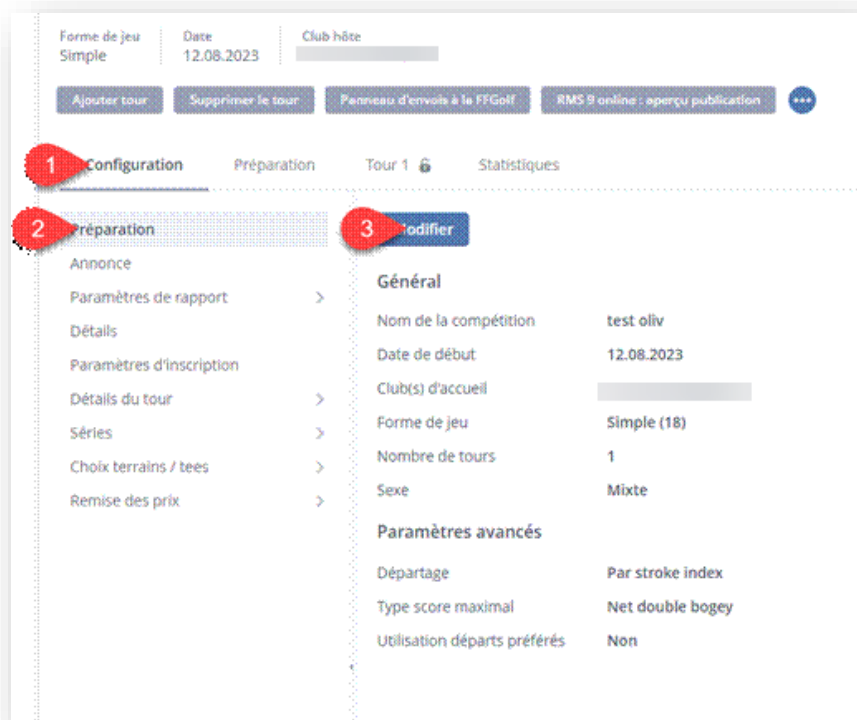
Forme de jeu
Simple

Date
12.08.2023

Club hôte

Ajouter tour | Supprimer le tour | Panneau d'envois à la FFGolf | RMS 9 online : aperçu publication | •••

1 Configuration | Préparation | Tour 1 | Statistiques

2 Préparation
Annonce
Paramètres de rapport
Détails
Paramètres d'inscription
Détails du tour
Séries
Choix terrains / tees
Remise des prix

3 Modifier

Général

| | |
|---|---|
| Nom de la compétition | test oliv |
| Date de début | 12.08.2023 |
| Club(s) d'accueil | |
| Forme de jeu | Simple (18) |
| Nombre de tours | 1 |
| Sexe | Mixte |

Paramètres avancés

| | |
|---|---|
| Départage | Par stroke index |
| Type score maximal | Net double bogey |
| Utilisation départs préférés | Non |